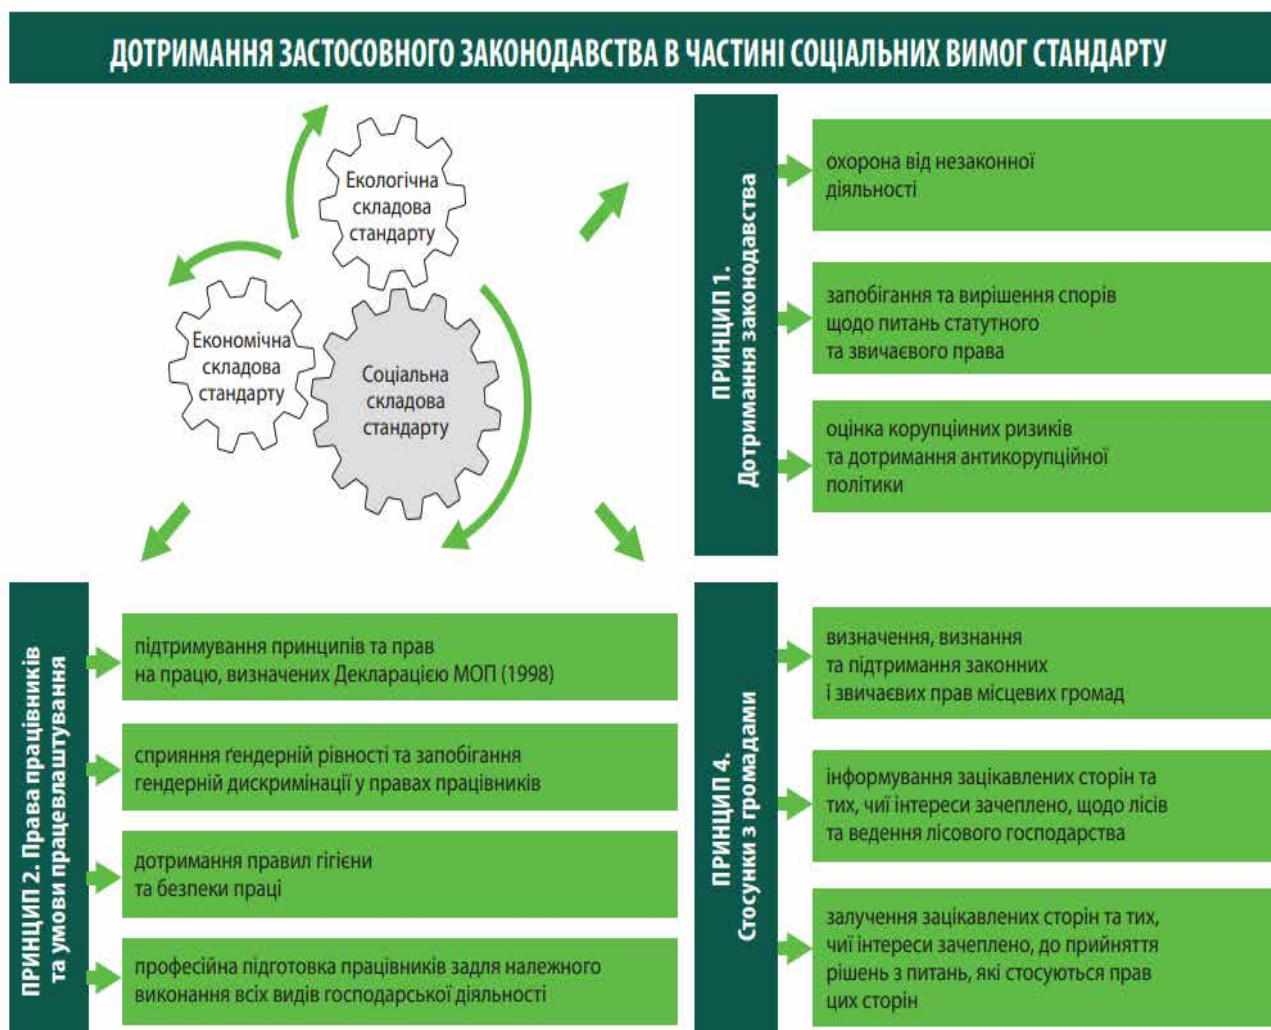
ДОТРИМАННЯ ЗАСТОСОВНОГО ЗАКОНОДАВСТВА В ЧАСТИНІ СОЦІАЛЬНИХ ВИМОГ СТАНДАРТУ

Екологічна складова стандарту

Економічна складова стандарту

Соціальна складова стандарту

ПРИНЦИП 1. Дотримання законодавства

охорона від незаконної діяльності

запобігання та вирішення спорів щодо питань статутного та звичаєвого права

оцінка корупційних ризиків та дотримання антикорупційної політики

ПРИНЦИП 2. Права працівників та умови працевлаштування

підтримування принципів та прав на працю, визначених Декларацією МОП (1998)

сприяння ґендерній рівності та запобігання гендерній дискримінації у правах працівників

дотримання правил гігієни та безпеки праці

професійна підготовка працівників задля належного виконання всіх видів господарської діяльності

ПРИНЦИП 4. Стосунки з громадами

визначення, визнання та підтримання законних і звичаєвих прав місцевих громад

інформування зацікавлених сторін та тих, чиї інтереси зачеплено, щодо лісів та ведення лісового господарства

залучення зацікавлених сторін та тих, чиї інтереси зачеплено, до прийняття рішень з питань, які стосуються прав цих сторін